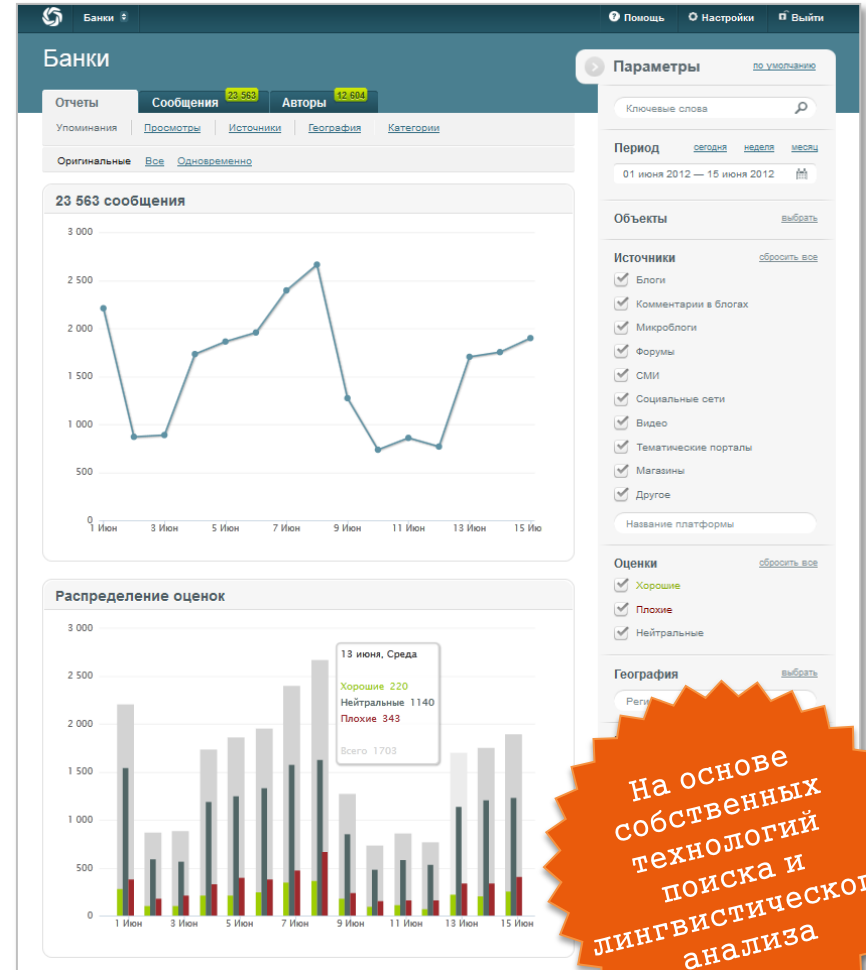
Банки

Помощь
Настройки
Выйти

Банки

Отчеты
Сообщения 23 563
Авторы 12 604

Упоминания | Просмотры | Источники | География | Категории

Оригинальные Все Одновременно

23 563 сообщения

3 000
2 500
2 000
1 500
1 000
500
0

1 Июн 3 Июн 5 Июн 7 Июн 9 Июн 11 Июн 13 Июн 15 Июн

Распределение оценок

3 000
2 500
2 000
1 500
1 000
500
0

13 июня, Среда
Хорошие 220
Нейтральные 1140
Плохие 343
Всего 1703

1 Июн 3 Июн 5 Июн 7 Июн 9 Июн 11 Июн 13 Июн 15 Июн

Параметры
по умолчанию

Ключевые слова

Период
сегодня неделя месяц
01 июня 2012 — 15 июня 2012

Объекты
выбрать

Источники
сбросить все
Блоги
Комментарии в блогах
Микроблоги
Форумы
СМИ
Социальные сети
Видео
Тематические порталы
Магазины
Другое
Название платформы

Оценки
сбросить все
Хорошие
Плохие
Нейтральные

География
выбрать
Реги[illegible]

На основе собственных технологий поиска и лингвистическо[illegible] анализа